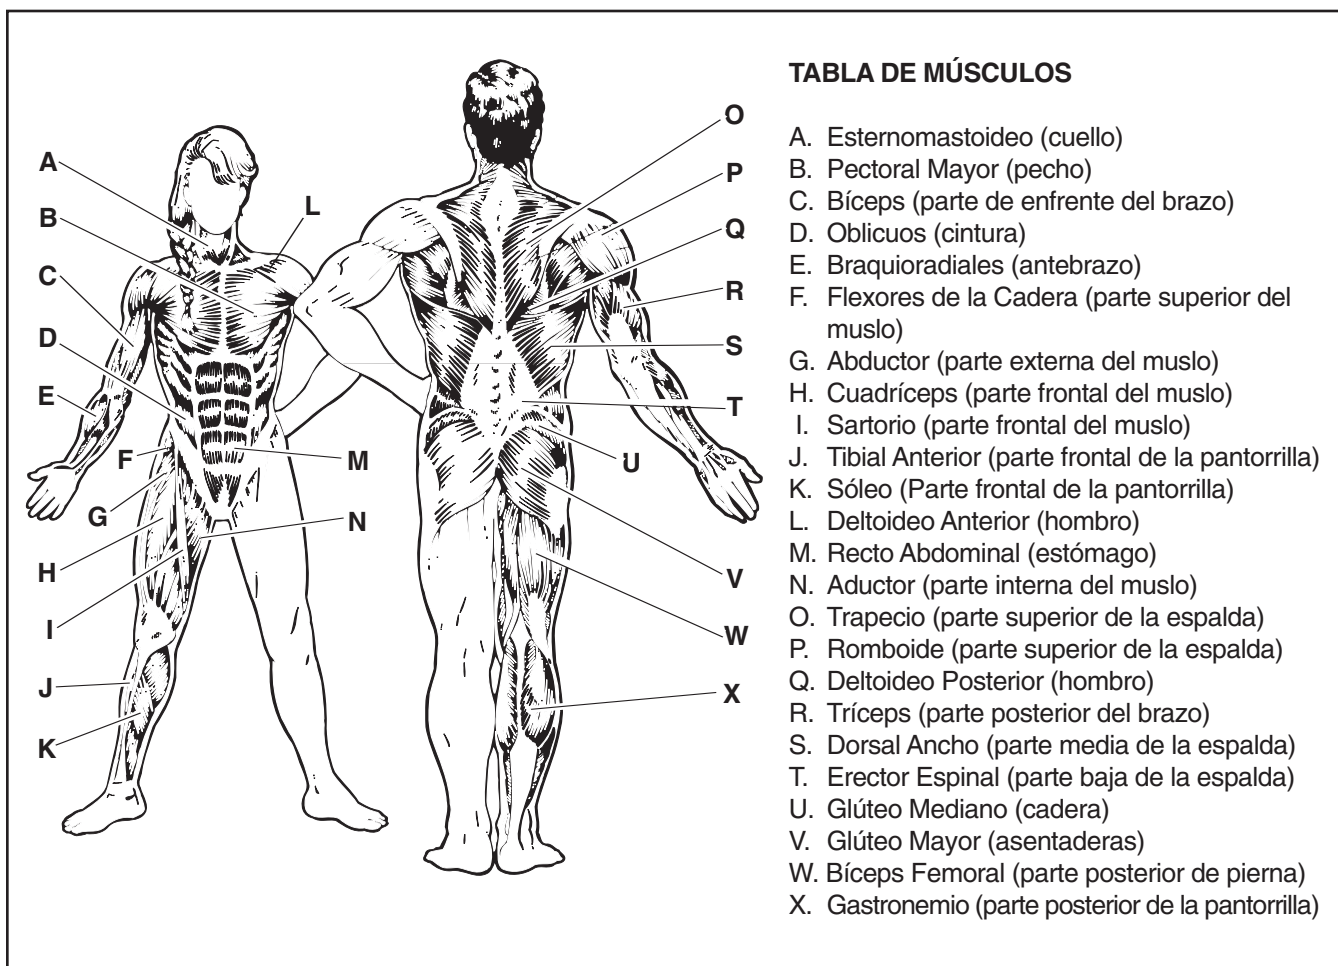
A
B
C
D
E
F
G
H
I
J
K
L
M
N

O
P
Q
R
S
T
U
V
W
X

TABLA DE MÚSCULOS

A. Esternomastoideo (cuello)
B. Pectoral Mayor (pecho)
C. Bíceps (parte de enfrente del brazo)
D. Oblicuos (cintura)
E. Braquioradiales (antebrazo)
F. Flexores de la Cadera (parte superior del muslo)
G. Abductor (parte externa del muslo)
H. Cuadríceps (parte frontal del muslo)
I. Sartorio (parte frontal del muslo)
J. Tibial Anterior (parte frontal de la pantorrilla)
K. Sóleo (Parte frontal de la pantorrilla)
L. Deltoideo Anterior (hombro)
M. Recto Abdominal (estómago)
N. Aductor (parte interna del muslo)
O. Trapecio (parte superior de la espalda)
P. Romboide (parte superior de la espalda)
Q. Deltoideo Posterior (hombro)
R. Tríceps (parte posterior del brazo)
S. Dorsal Ancho (parte media de la espalda)
T. Erector Espinal (parte baja de la espalda)
U. Glúteo Mediano (cadera)
V. Glúteo Mayor (asentaderas)
W. Bíceps Femoral (parte posterior de pierna)
X. Gastronemio (parte posterior de la pantorrilla)